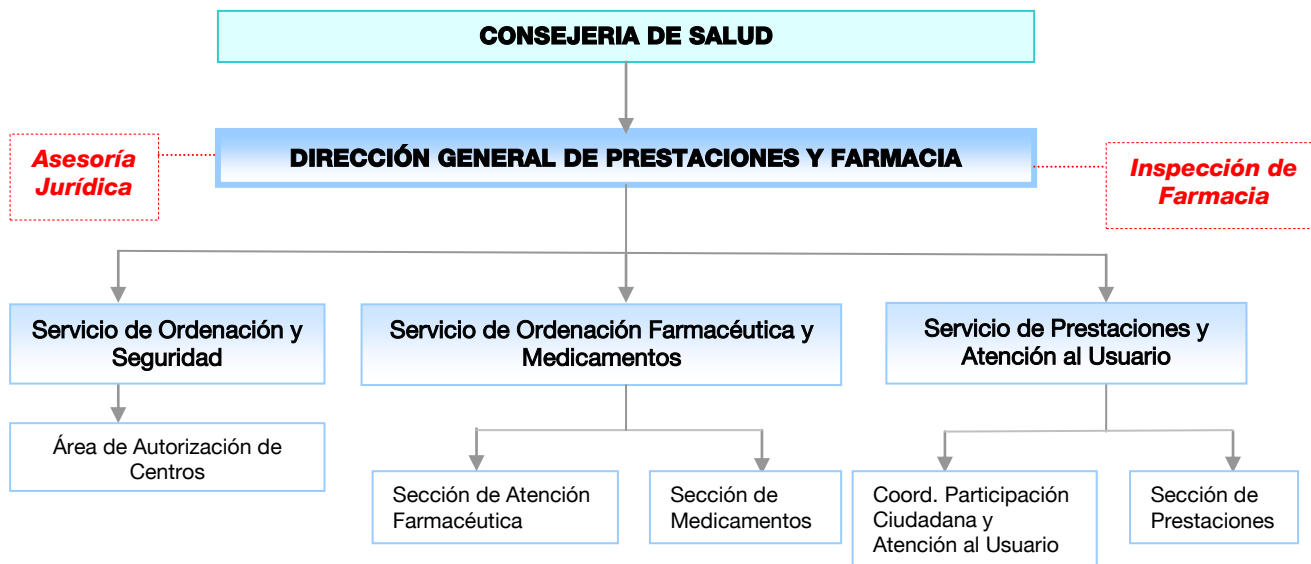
CONSEJERIA DE SALUD

Asesoría Jurídica

DIRECCIÓN GENERAL DE PRESTACIONES Y FARMACIA

Inspección de Farmacia

Servicio de Ordenación y Seguridad

Servicio de Ordenación Farmacéutica y Medicamentos

Servicio de Prestaciones y Atención al Usuario

Área de Autorización de Centros

Sección de Atención Farmacéutica

Sección de Medicamentos

Coord. Participación Ciudadana y Atención al Usuario

Sección de Prestaciones